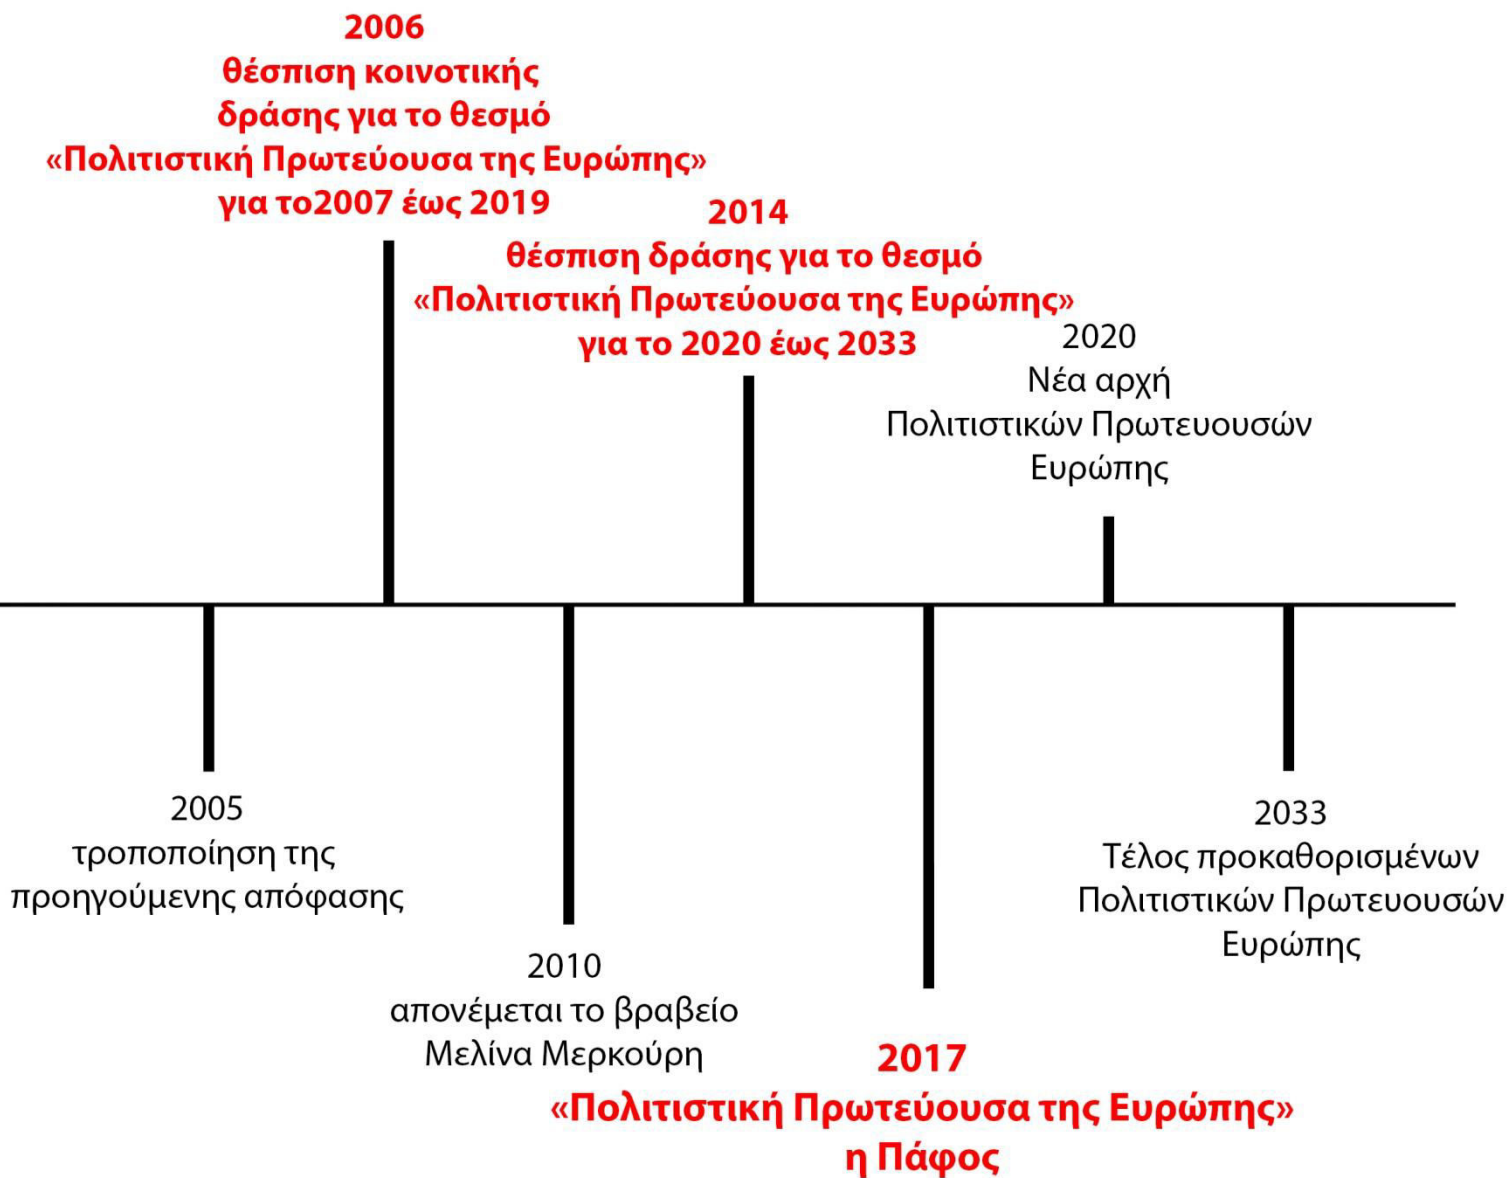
2006
θέσπιση κοινοτικής δράσης για το θεσμό «Πολιτιστική Πρωτεύουσα της Ευρώπης» για το2007 έως 2019

2014
θέσπιση δράσης για το θεσμό «Πολιτιστική Πρωτεύουσα της Ευρώπης» για το 2020 έως 2033

2020
Νέα αρχή Πολιτιστικών Πρωτευουσών Ευρώπης

2005
τροποποίηση της προηγούμενης απόφασης

2010
απονέμεται το βραβείο Μελίνα Μερκούρη

2017
«Πολιτιστική Πρωτεύουσα της Ευρώπης» η Πάφος

2033
Τέλος προκαθορισμένων Πολιτιστικών Πρωτευουσών Ευρώπης